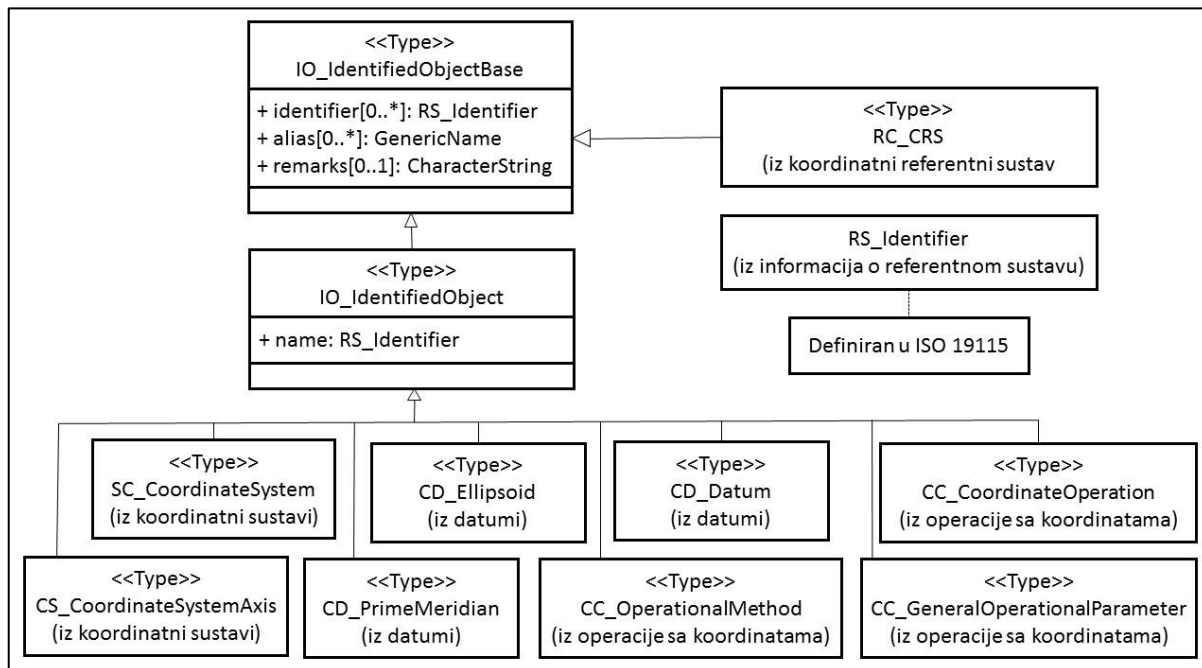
<<Type>>
IO_IdentifiedObjectBase

+ identifier[0..*]: RS_Identifier
+ alias[0..*]: GenericName
+ remarks[0..1]: CharacterString

<<Type>>
RC_CRS
(iz koordinatni referentni sustav

RS_Identifier
(iz informacija o referentnom sustavu)

Definiran u ISO 19115

<<Type>>
IO_IdentifiedObject

+ name: RS_Identifier

<<Type>>
SC_CoordinateSystem
(iz koordinatni sustavi)

<<Type>>
CD_Ellipsoid
(iz datumi)

<<Type>>
CD_Datum
(iz datumi)

<<Type>>
CC_CoordinateOperation
(iz operacije sa koordinatama)

<<Type>>
CS_CoordinateSystemAxis
(iz koordinatni sustavi)

<<Type>>
CD_PrimeMeridian
(iz datumi)

<<Type>>
CC_OperationalMethod
(iz operacije sa koordinatama)

<<Type>>
CC_GeneralOperationalParameter
(iz operacije sa koordinatama)